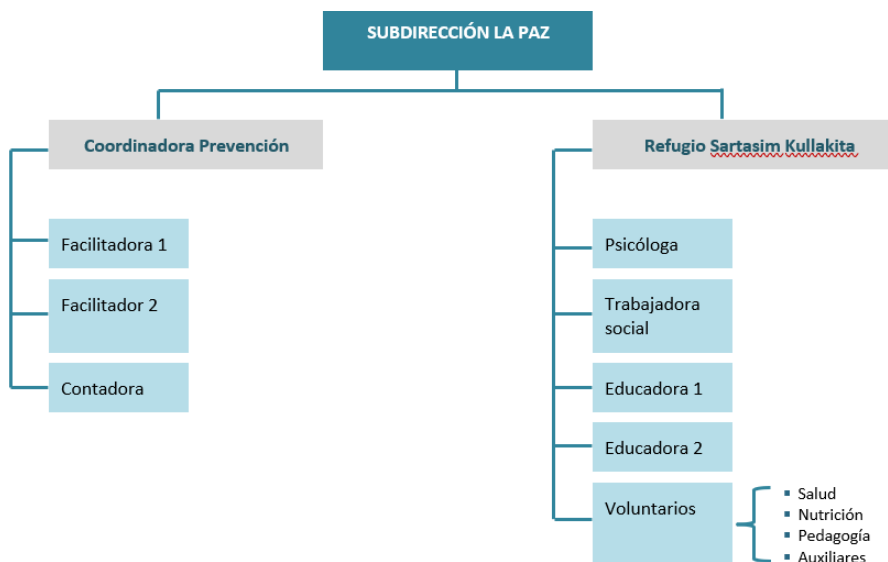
SUBDIRECCIÓN LA PAZ

Coordinadora Prevención

Facilitadora 1

Facilitador 2

Contadora

Refugio Sartasim Kullakita

Psicóloga

Trabajadora social

Educadora 1

Educadora 2

Voluntarios

- Salud
- Nutrición
- Pedagogía
- Auxiliares